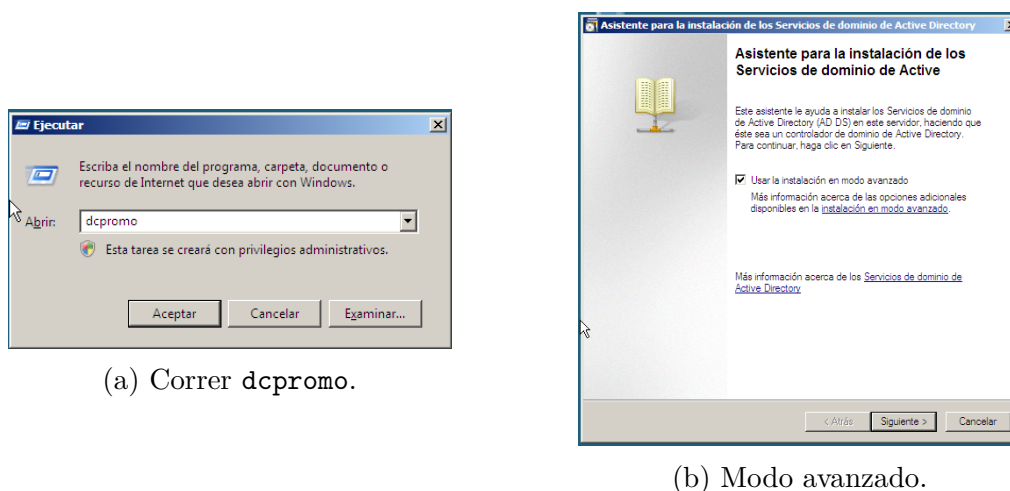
Ejecutar

Escriba el nombre del programa, carpeta, documento o recurso de Internet que desea abrir con Windows.

Abrir: dcpromo

Esta tarea se creará con privilegios administrativos.

Aceptar Cancelar Examinar...

(a) Correr dcpromo.

Asistente para la instalación de los Servicios de dominio de Active Directory

Asistente para la instalación de los Servicios de dominio de Active

Este asistente le ayuda a instalar los Servicios de dominio de Active Directory (AD DS) en este servidor, haciendo que éste sea un controlador de dominio de Active Directory. Para continuar, haga clic en Siguiente.

Usar la instalación en modo avanzado

Más información acerca de las opciones adicionales disponibles en la instalación en modo avanzado.

Más información acerca de los Servicios de dominio de Active Directory

< Atrás Siguiente > Cancelar

(b) Modo avanzado.